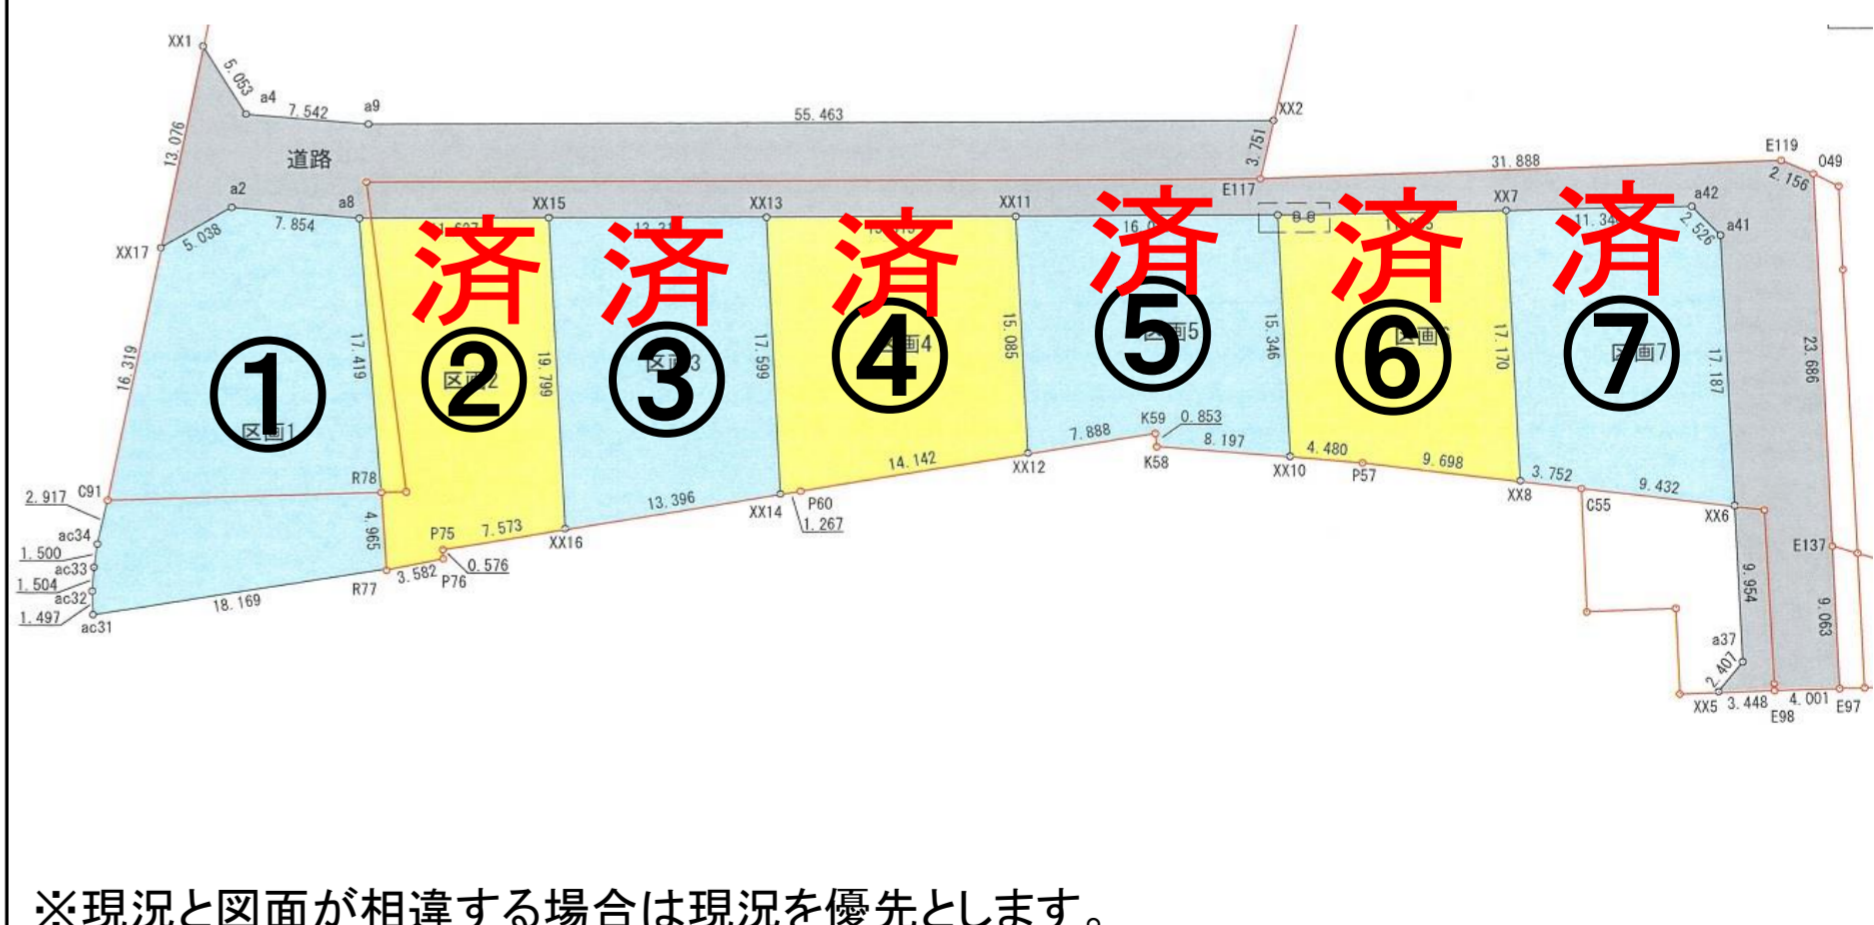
XX1
5.053
a4
7.542
a9
55.463
XX2
13.076
道路
3.751
31.888
E119
049
2.156
E117
a2
a8
XX15
XX13
XX11
XX7
a42
7.854
5.038
XX17
2.526
a41
済
済
済
済
済
済
①
②
③
④
⑤
⑥
⑦
区画1
区画2
区画3
区画4
区画5
区画6
区画7
16.319
17.419
19.799
17.599
15.085
15.346
17.170
17.187
23.686
K59
0.853
7.888
8.197
K58
4.480
9.698
14.142
XX12
XX10
P57
3.752
9.432
XX8
C55
2.917
C91
R78
13.396
XX14
P60
1.267
XX6
4.965
P75
7.573
XX16
E137
ac34
1.500
ac33
1.504
ac32
1.497
ac31
18.169
R77
3.582
P76
0.576
9.954
9.063
a37
2.407
XX5
3.448
E98
4.001
E97
※現況と図面が相違する場合は現況を優先とします。